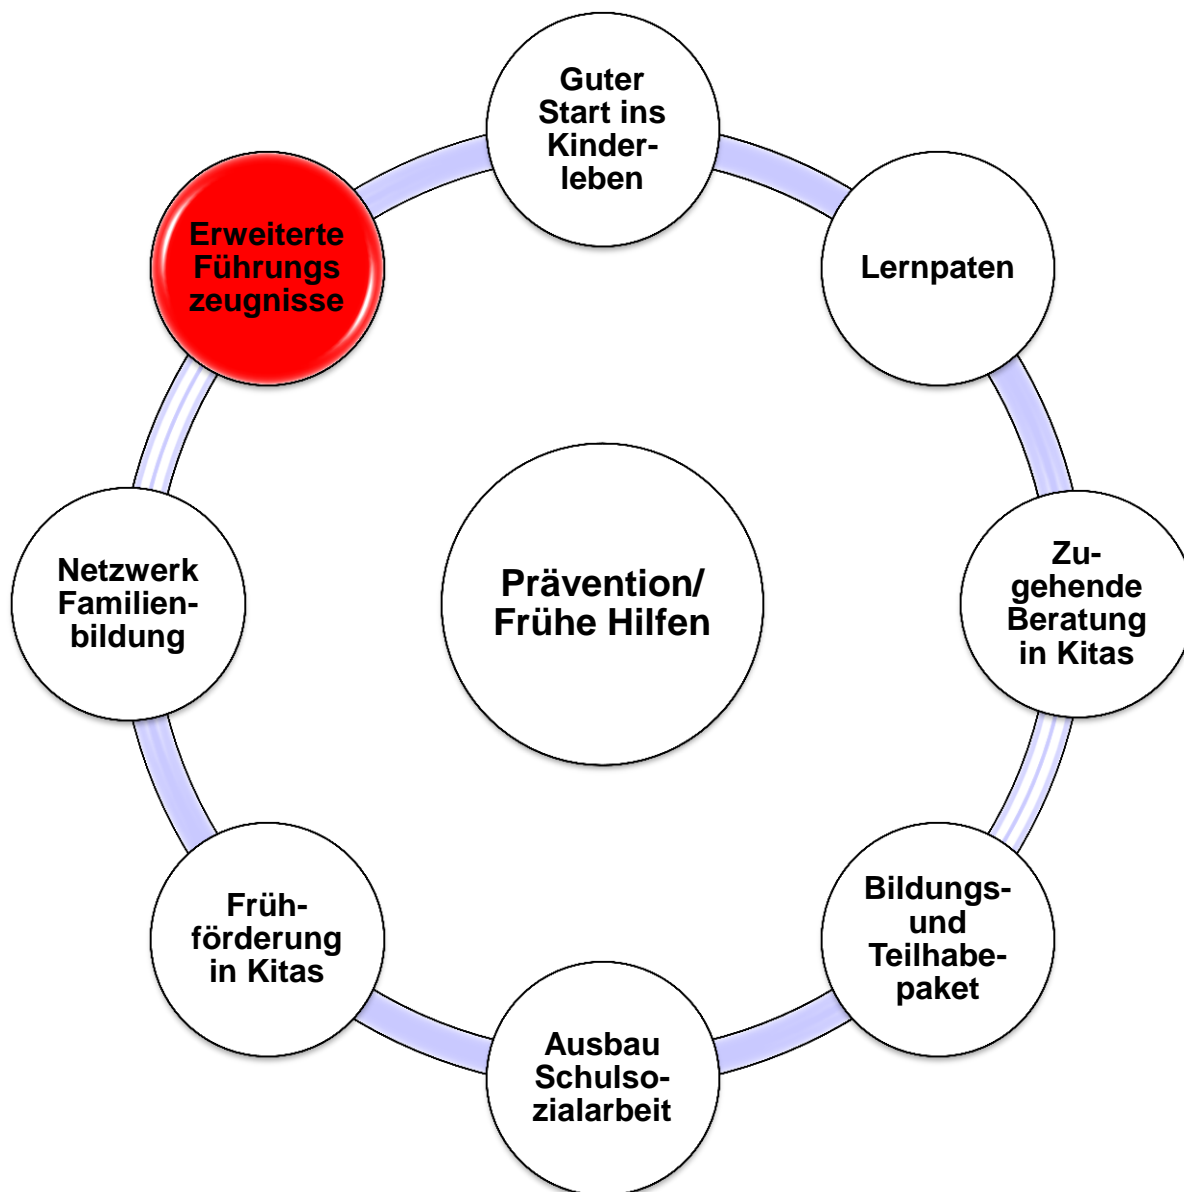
Guter Start ins Kinderleben

Lernpaten

Zugehende Beratung in Kitas

Bildungs- und Teilhabepaket

Ausbau Schulsozialarbeit

Frühförderung in Kitas

Netzwerk Familienbildung

Erweiterte Führungs zeugnisse

Prävention/ Frühe Hilfen